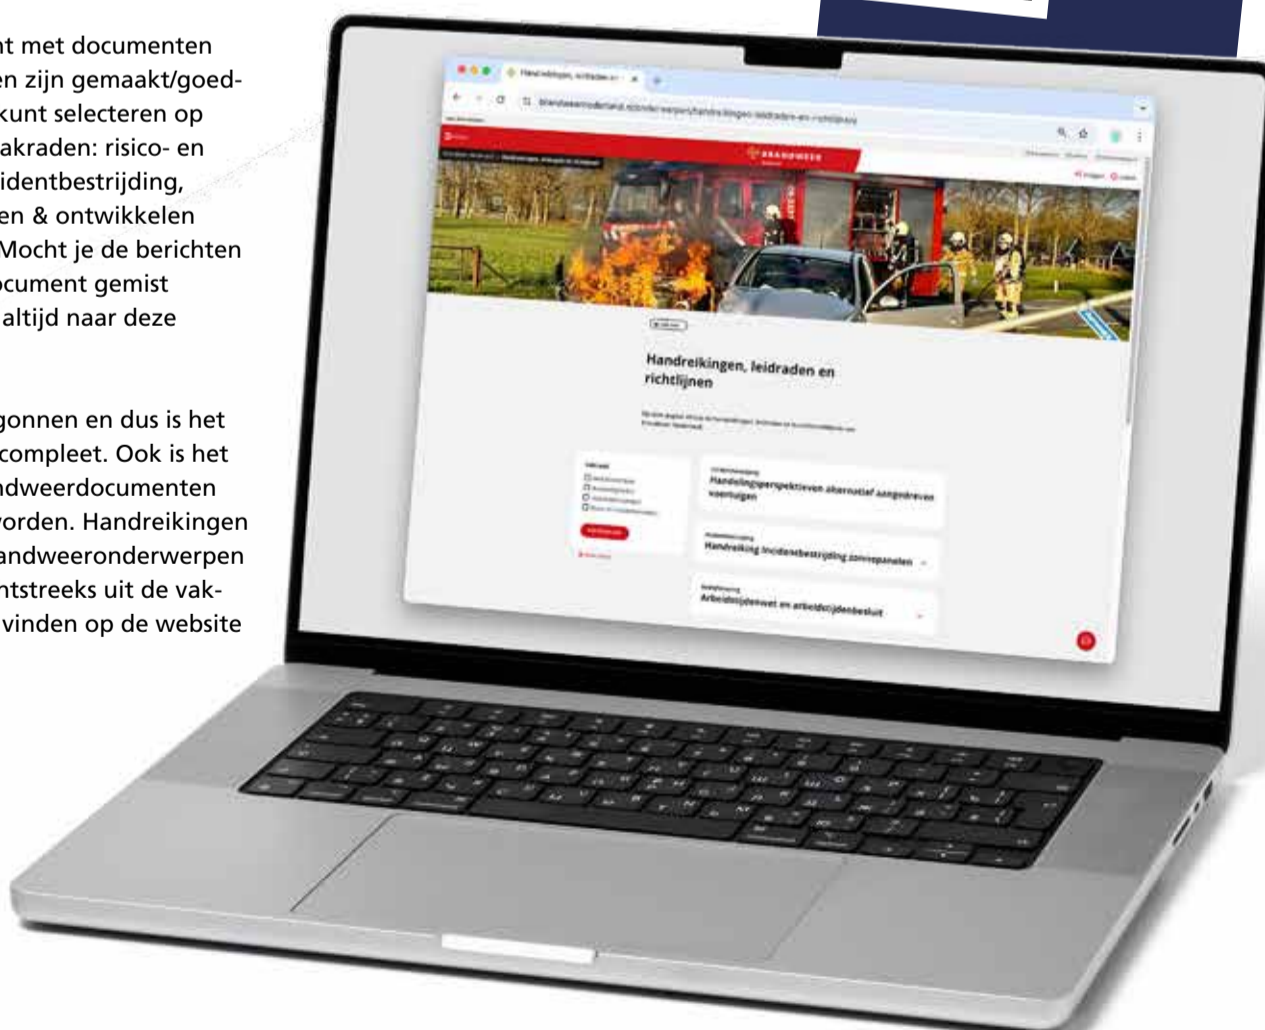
nt met documenten
en zijn gemaakt/goed-
kunt selecteren op
akraden: risico- en
identbestrijding,
en & ontwikkelen
Mocht je de berichten
ocument gemist
altijd naar deze

gonnen en dus is het
compleet. Ook is het
ndweerdocumenten
vorden. Handreikingen
andweeronderwerpen
ntstreeks uit de vak-
vinden op de website

Handreikingen, leidraden en richtlijnen

BRANDWEER

Handreikingen, leidraden en richtlijnen

Handelingsperspectieven alternatief aangedreven voertuigen

Handreiking incidentbestrijding zonnepanelen

Arbeidstijdenwet en arbeidstijdenbesluit